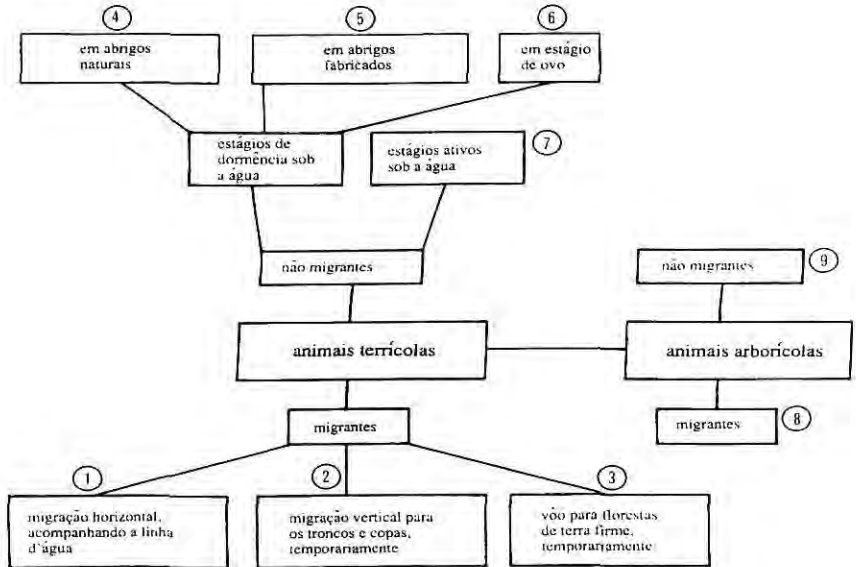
4
em abrigos naturais

5
em abrigos fabricados

6
em estágio de ovo

estágios de dormência sob a água

estágios ativos sob a água
7

não migrantes

não migrantes
9

animais terrícolas

animais arborícolas

migrantes
8

migrantes

1
migração horizontal, acompanhando a linha d'água

2
migração vertical para os troncos e copas, temporariamente

3
vôo para florestas de terra firme, temporariamente